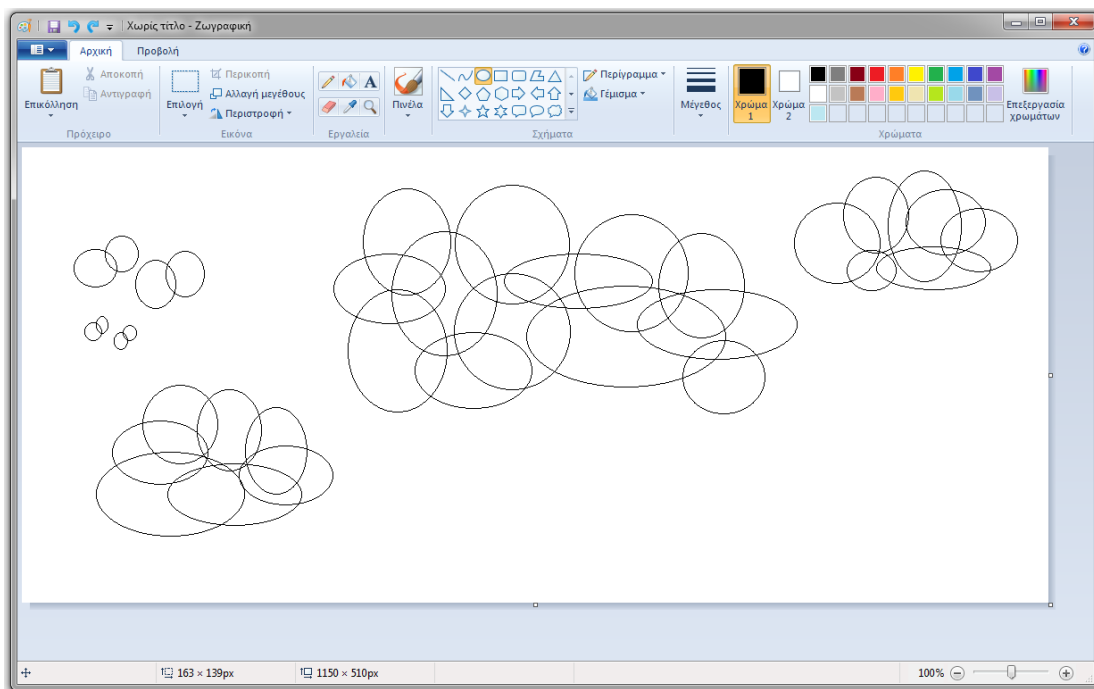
Χωρίς τίτλο - Ζωγραφική

Αρχική Προβολή

Επικόλληση Αποκοπή Αντιγραφή Πρόχειρο

Επιλογή Περικοπή Αλλαγή μεγέθους Περιστροφή Εικόνα

A Εργαλεία

Πινέλα

Περίγραμμα Γέμισμα Σχήματα

Μέγεθος

Χρώμα 1 Χρώμα 2

Χρώματα

Επεξεργασία χρωμάτων

163 × 139px 1150 × 510px 100%